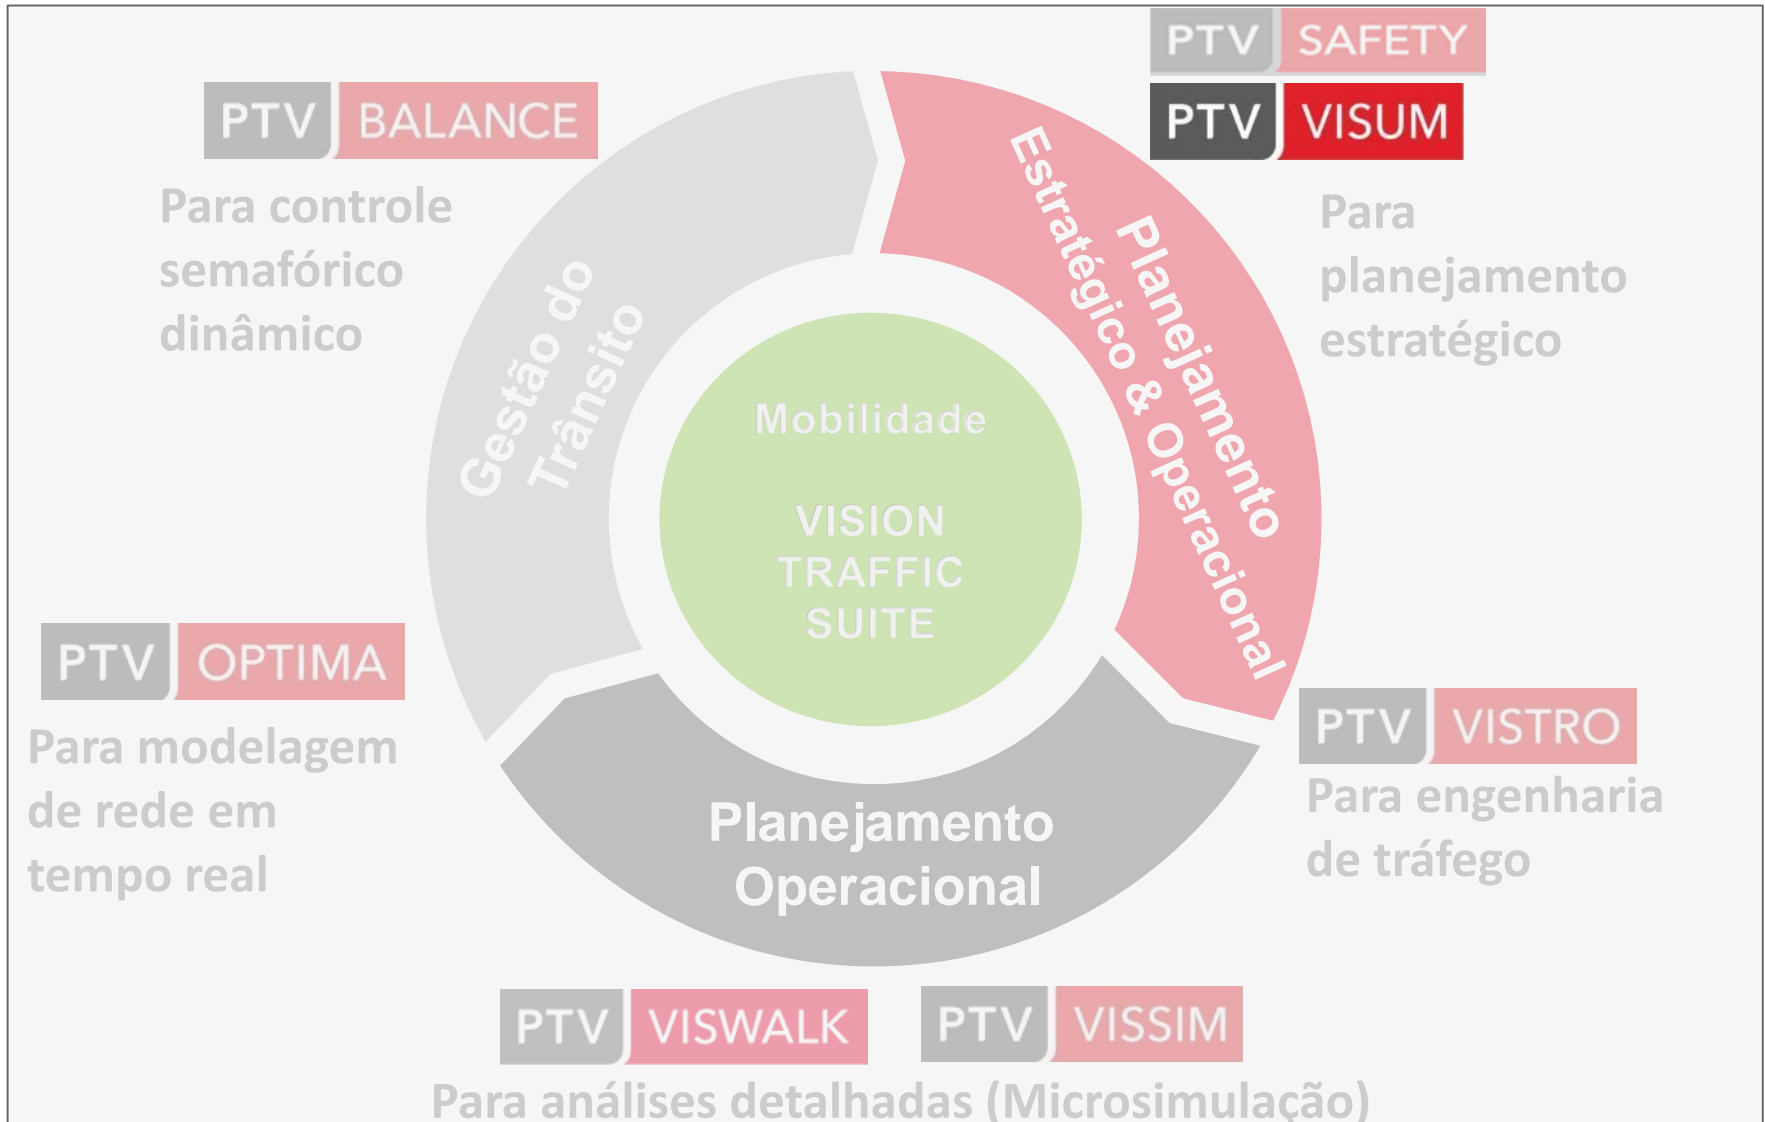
PTV SAFETY

PTV VISUM

Para planejamento estratégico

PTV BALANCE

Para controle semafórico dinâmico

Gestão do Trânsito

Planejamento Estratégico & Operacional

Mobilidade

VISION TRAFFIC SUITE

PTV OPTIMA

Para modelagem de rede em tempo real

PTV VISTRO

Para engenharia de tráfego

Planejamento Operacional

PTV VISWALK

PTV VISSIM

Para análises detalhadas (Microsimulação)